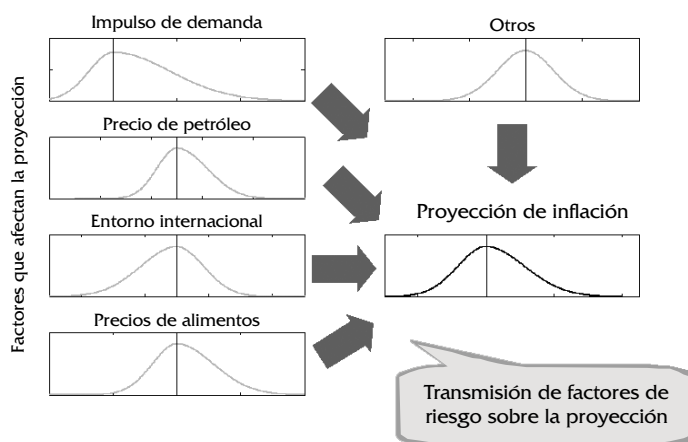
Factores que afectan la proyección

Impulso de demanda

Precio de petróleo

Entorno internacional

Precios de alimentos

Otros

Proyección de inflación

Transmisión de factores de riesgo sobre la proyección